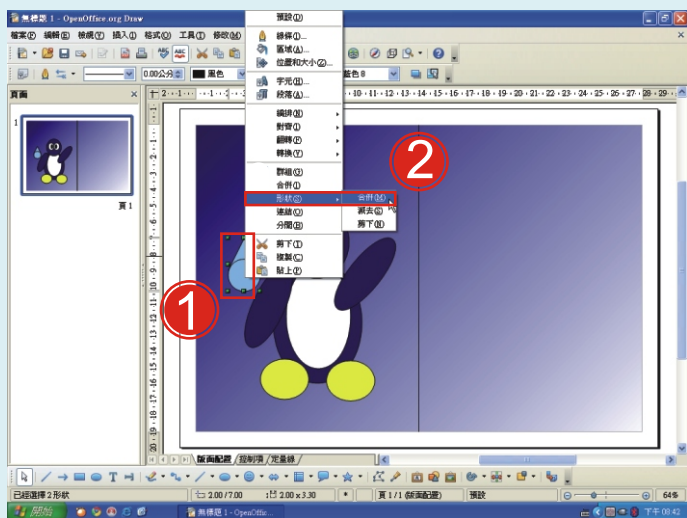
無標題 1 - OpenOffice.org Draw

檔案(F) 編輯(E) 檢視(V) 插入(I) 格式(O) 工具(T) 修改(M)

0.00公分 黑色 藍色 8

頁面

1

頁 1

預設(D)
線條(L)...
區域(A)...
位置和大小(Z)...
字元(H)...
段落(A)...
鏡排(R)
對齊(I)
翻轉(F)
轉換(V)
群組(G)
合併(I)
形狀(S)
連結(O)
分開(B)
剪下(T)
複製(C)
貼上(P)

合併(M)
減去(S)
剪下(R)

1

2

2 · 1 · 1 · 2 · 3 · 4 · 5 · 6 · 7 · 8 · 9 · 10 · 11 · 12 · 13 · 14 · 15 · 16 · 17 · 18 · 19 · 20 · 21 · 22 · 23 · 24 · 25 · 26 · 27 · 28 · 29

版面配置 / 控制項 / 定量線

已經選擇 2 形狀 | 2.00 / 7.00 | 2.00 x 3.30 | 頁 1 / 1 (版面配置) | 預設 | 64%

開始 | 無標題 1 - OpenOffic... | 下午 08:42